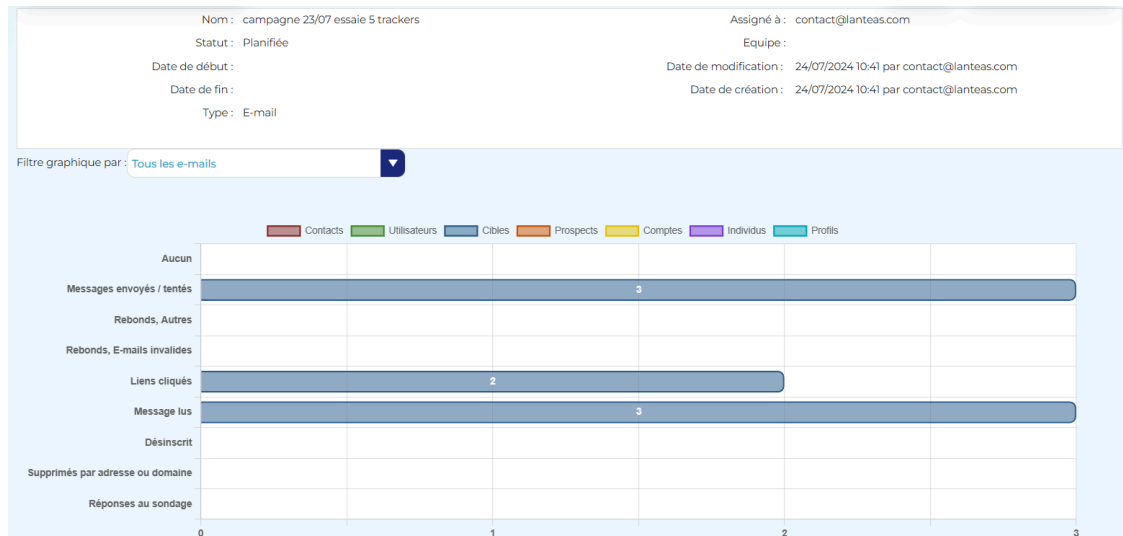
Nom : campagne 23/07 essaie 5 trackers
Statut : Planifiée
Date de début :
Date de fin :
Type : E-mail

Assigné à : contact@lanteas.com
Equipe :
Date de modification : 24/07/2024 10:41 par contact@lanteas.com
Date de création : 24/07/2024 10:41 par contact@lanteas.com

Filtre graphique par : Tous les e-mails

Contacts Utilisateurs Cibles Prospects Comptes Individus Profils

Aucun
Messages envoyés / tentés 3
Rebonds, Autres
Rebonds, E-mails invalides
Liens cliqués 2
Message lus 3
Désinscrit
Supprimés par adresse ou domaine
Réponses au sondage

0 1 2 3